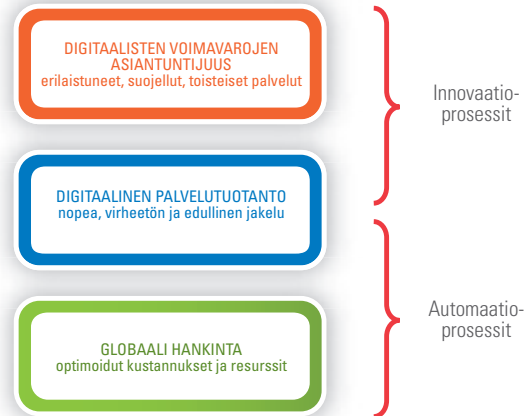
DIGITAALISTEN VOIMAVAROJEN ASIANTUNTIJUUS
erilaistuneet, suojellut, toisteiset palvelut

DIGITAALINEN PALVELUTUOTANTO
nopea, virheetön ja edullinen jakelu

GLOBAALI HANKINTA
optimoidut kustannukset ja resurssit

Innovaatioprosessit

Automaatioprosessit